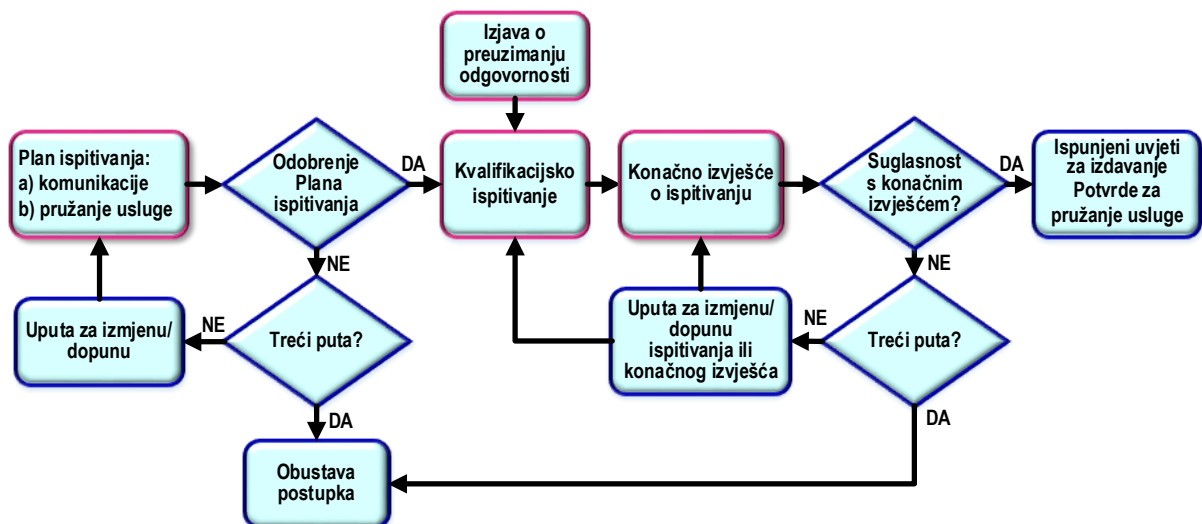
Izjava o preuzimanju odgovornosti

Plan ispitivanja:
a) komunikacije
b) pružanje usluge

Odobrenje Plana ispitivanja

DA

Kvalifikacijsko ispitivanje

Konačno izvješće o ispitivanju

Suglasnost s konačnim izvješćem?

DA

Ispunjeni uvjeti za izdavanje Potvrde za pružanje usluge

NE

NE

Uputa za izmjenu/ dopunu

NE

Treći puta?

Uputa za izmjenu/ dopunu ispitivanja ili konačnog izvješća

NE

Treći puta?

DA

DA

Obustava postupka